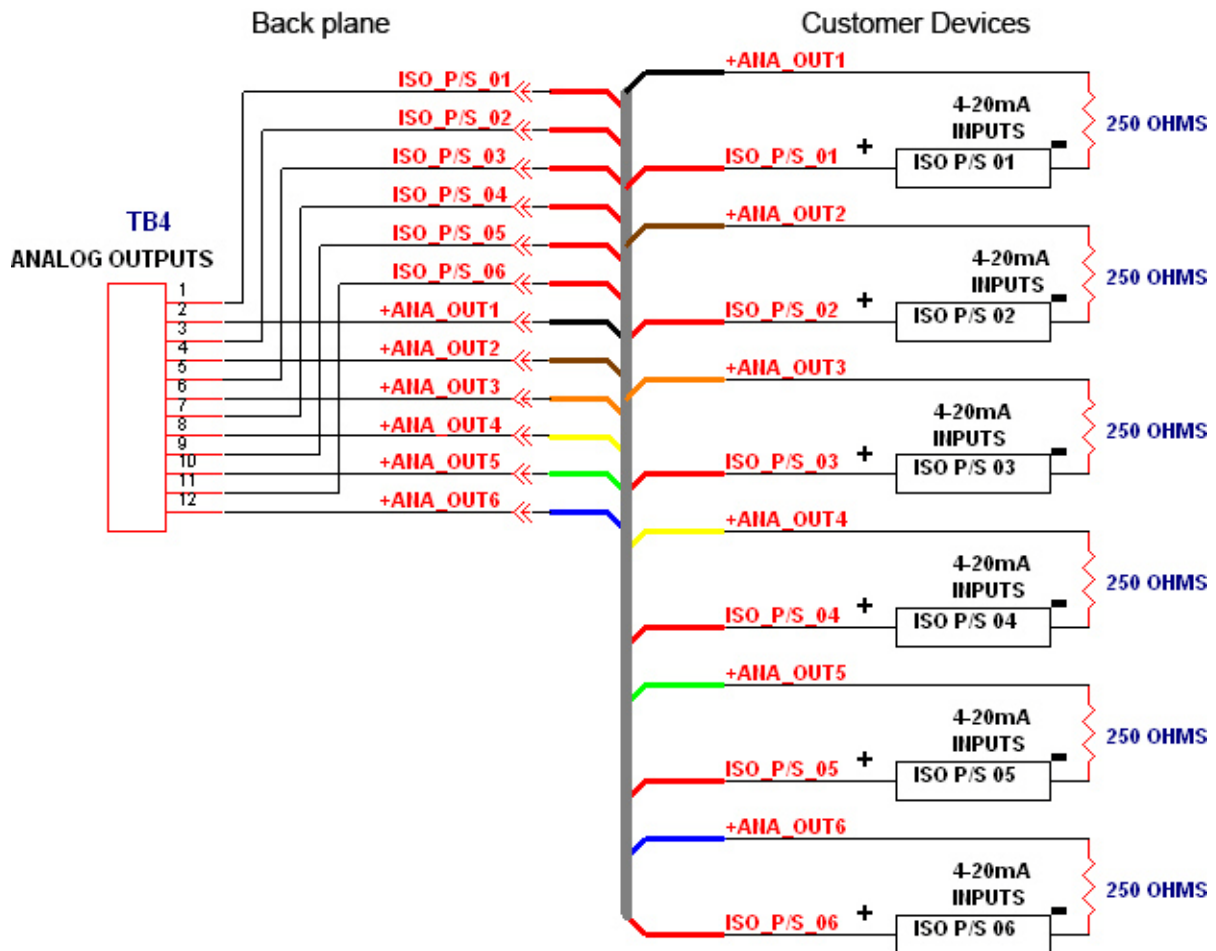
Back plane

Customer Devices

TB4
ANALOG OUTPUTS

1
2
3
4
5
6
7
8
9
10
11
12

ISO_P/S_01
ISO_P/S_02
ISO_P/S_03
ISO_P/S_04
ISO_P/S_05
ISO_P/S_06
+ANA_OUT1
+ANA_OUT2
+ANA_OUT3
+ANA_OUT4
+ANA_OUT5
+ANA_OUT6

+ANA_OUT1
4-20mA
INPUTS
250 OHMS
ISO_P/S_01
+
ISO P/S 01
-

+ANA_OUT2
4-20mA
INPUTS
250 OHMS
ISO_P/S_02
+
ISO P/S 02
-

+ANA_OUT3
4-20mA
INPUTS
250 OHMS
ISO_P/S_03
+
ISO P/S 03
-

+ANA_OUT4
4-20mA
INPUTS
250 OHMS
ISO_P/S_04
+
ISO P/S 04
-

+ANA_OUT5
4-20mA
INPUTS
250 OHMS
ISO_P/S_05
+
ISO P/S 05
-

+ANA_OUT6
4-20mA
INPUTS
250 OHMS
ISO_P/S_06
+
ISO P/S 06
-